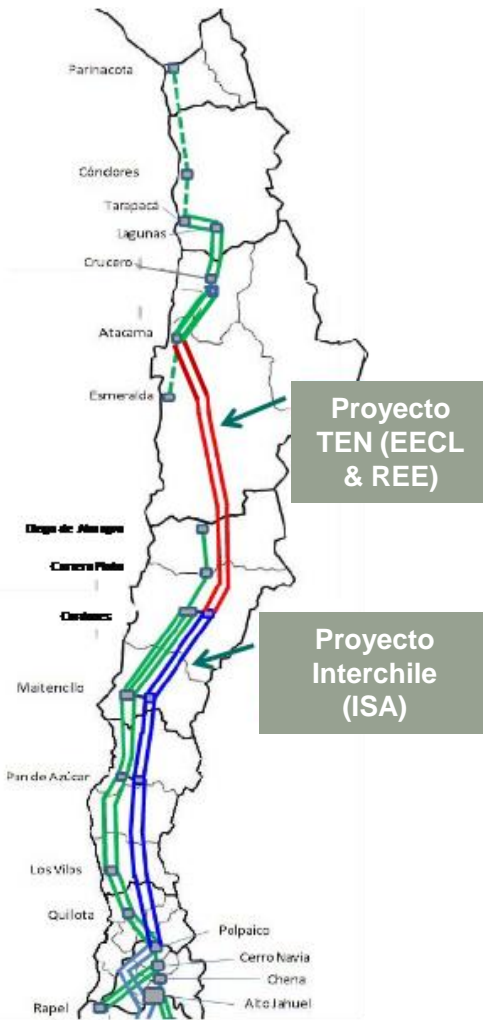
Parinacota

Cóndores

Tarapacá

Lagunas

Crucero

Atacama

Esmeralda

Proyecto TEN (EECL & REE)

Diego de Almagro

Carrera Pinto

Cardones

Proyecto Interchile (ISA)

Maitencillo

Pan de Azúcar

Los Vilos

Quillota

Polpaico

Cerro Navia

Chena

Alto Jahuel

Rapel